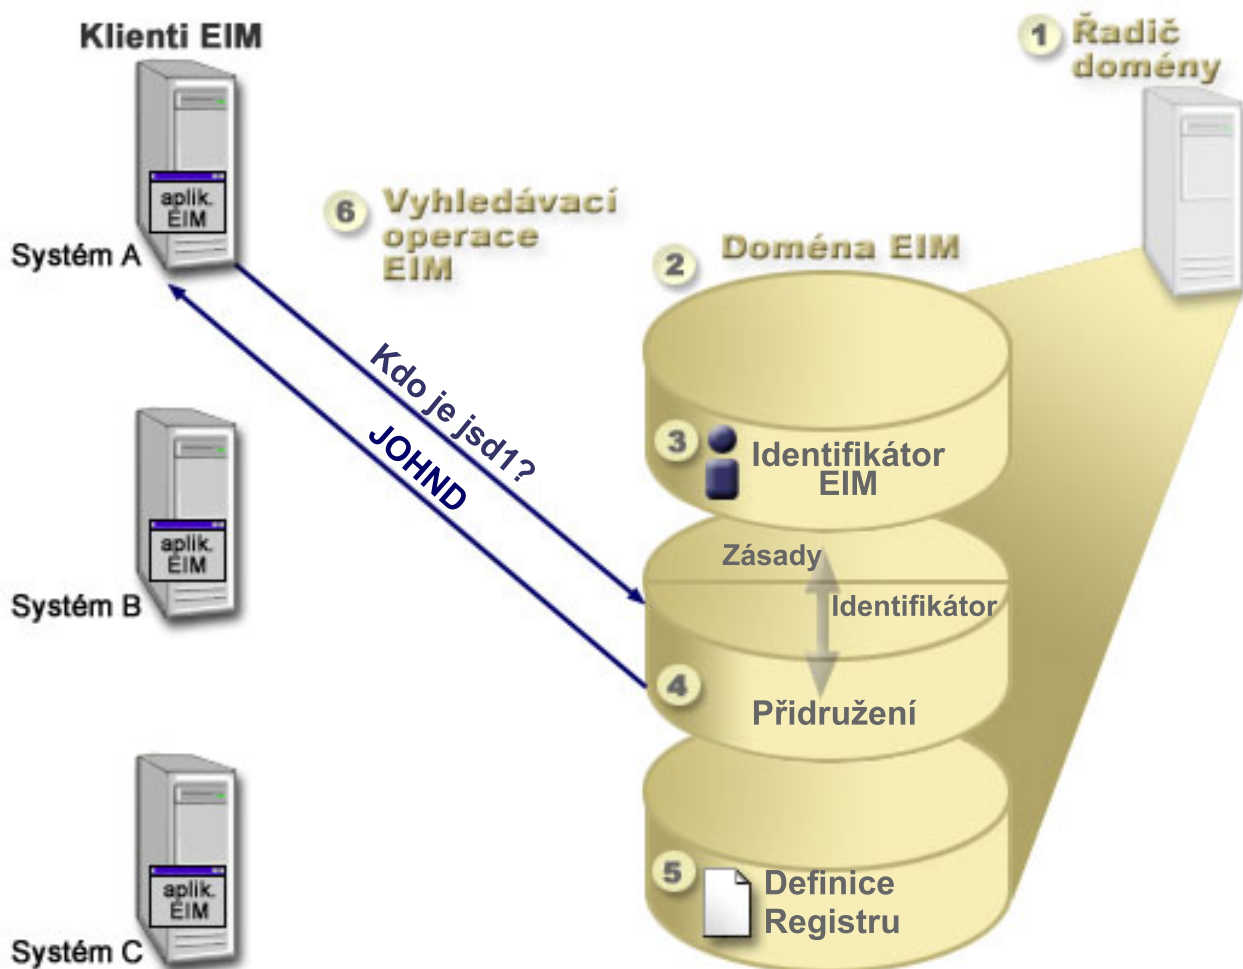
Klienti EIM

1 Řadič domény

aplik. EIM

Systém A

6 Vyhledávací operace EIM

2 Doména EIM

Kdo je jsd1?

JOHND

3 Identifikátor EIM

aplik. EIM

Systém B

Zásady

Identifikátor

4

Přidružení

aplik. EIM

Systém C

5 Definice Registru